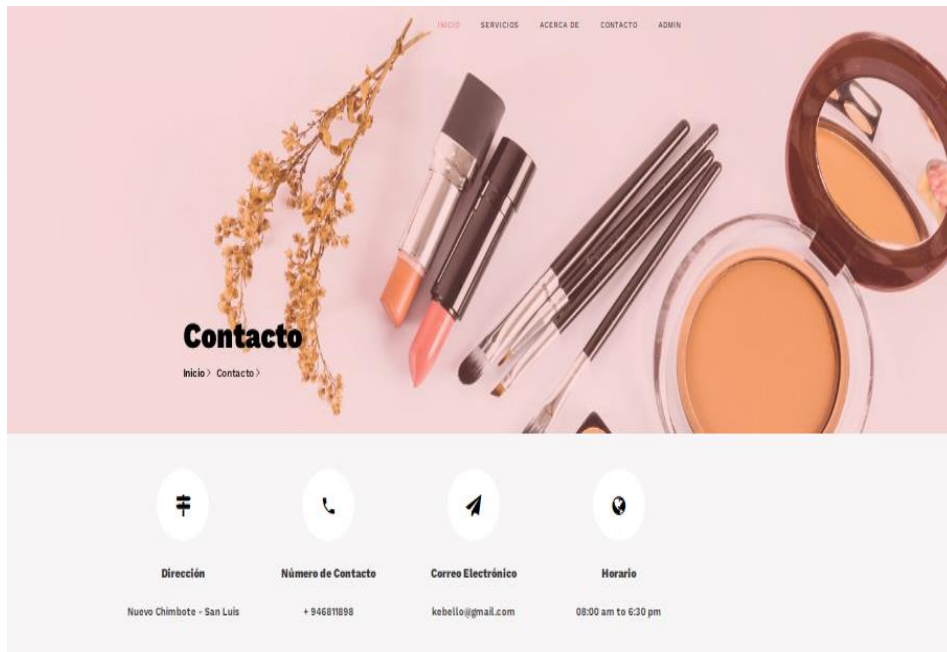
INICIO SERVICIOS ACERCA DE CONTACTO ADMIN

Contacto

Inicio > Contacto >

Dirección

Nuevo Chimbote - San Luis

Número de Contacto

+ 946811898

Correo Electrónico

kebello@gmail.com

Horario

08:00 am to 6:30 pm